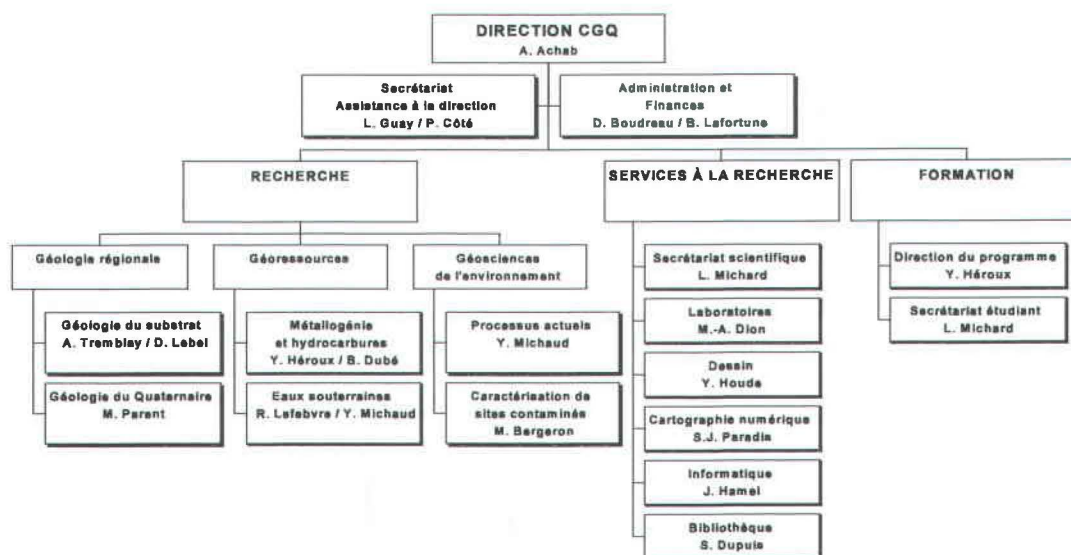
DIRECTION CGQ
A. Achab

Secrétariat
Assistance à la direction
L. Guay / P. Côté

Administration et
Finances
D. Boudreau / B. Lafortune

RECHERCHE

SERVICES À LA RECHERCHE

FORMATION

Géologie régionale

Géoressources

Géosciences
de l'environnement

Géologie du substrat
A. Tremblay / D. Lebel

Géologie du Quaternaire
M. Parent

Métallogénie
et hydrocarbures
Y. Héroux / B. Dubé

Eaux souterraines
R. Lefebvre / Y. Michaud

Processus actuels
Y. Michaud

Caractérisation de
sites contaminés
M. Bergeron

Secrétariat scientifique
L. Michard

Laboratoires
M.-A. Dion

Dessin
Y. Houde

Cartographie numérique
S.J. Paradis

Informatique
J. Hamel

Bibliothèque
S. Dupuis

Direction du programme
Y. Héroux

Secrétariat étudiant
L. Michard